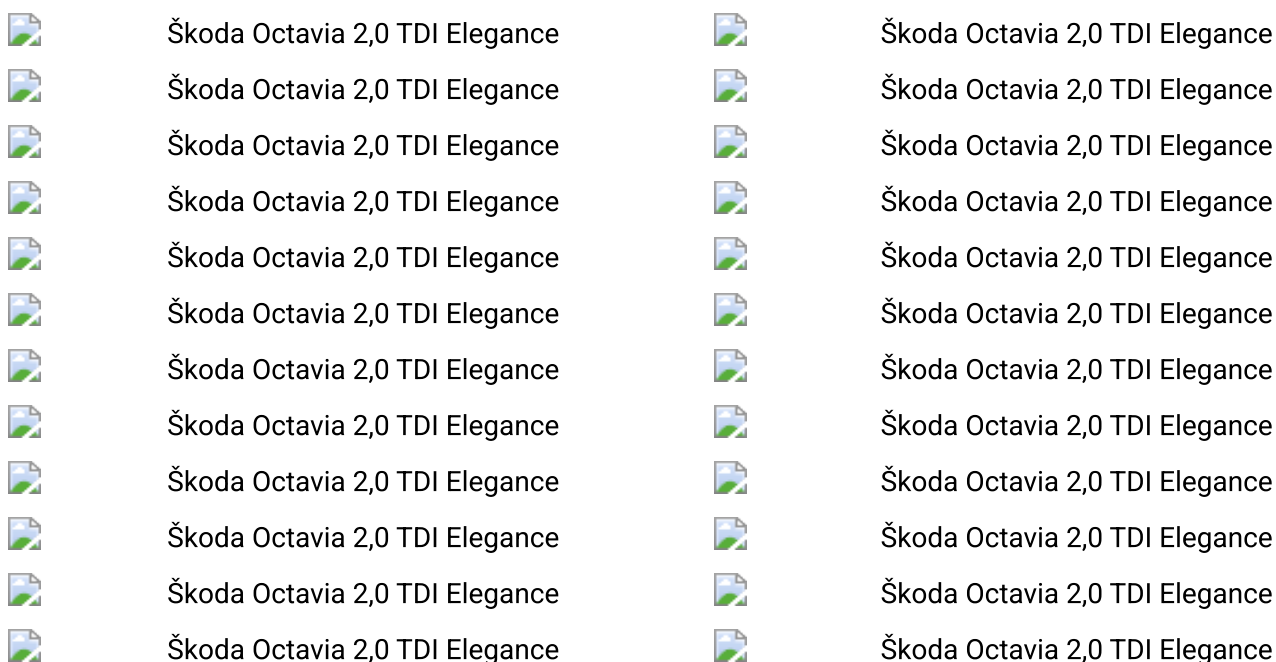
Škoda Octavia 2,0 TDI Elegance
Škoda Octavia 2,0 TDI Elegance
Škoda Octavia 2,0 TDI Elegance
Škoda Octavia 2,0 TDI Elegance
Škoda Octavia 2,0 TDI Elegance
Škoda Octavia 2,0 TDI Elegance
Škoda Octavia 2,0 TDI Elegance
Škoda Octavia 2,0 TDI Elegance
Škoda Octavia 2,0 TDI Elegance
Škoda Octavia 2,0 TDI Elegance
Škoda Octavia 2,0 TDI Elegance
Škoda Octavia 2,0 TDI Elegance

Škoda Octavia 2,0 TDI Elegance
Škoda Octavia 2,0 TDI Elegance
Škoda Octavia 2,0 TDI Elegance
Škoda Octavia 2,0 TDI Elegance
Škoda Octavia 2,0 TDI Elegance
Škoda Octavia 2,0 TDI Elegance
Škoda Octavia 2,0 TDI Elegance
Škoda Octavia 2,0 TDI Elegance
Škoda Octavia 2,0 TDI Elegance
Škoda Octavia 2,0 TDI Elegance
Škoda Octavia 2,0 TDI Elegance
Škoda Octavia 2,0 TDI Elegance